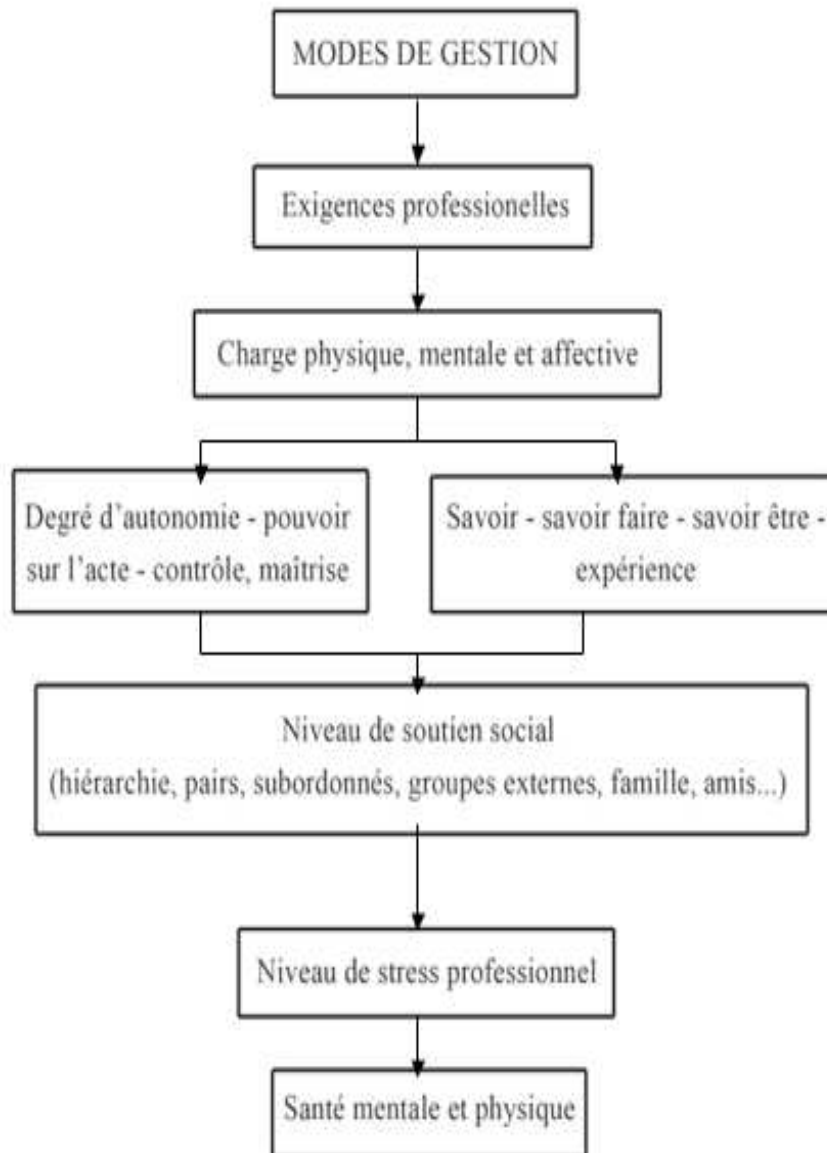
MODES DE GESTION

Exigences professionelles

Charge physique, mentale et affective

Degré d'autonomie - pouvoir sur l'acte - contrôle, maitrise

Savoir - savoir faire - savoir être - expérience

Niveau de soutien social
(hiérarchie, pairs, subordonnés, groupes externes, famille, amis...)

Niveau de stress professionnel

Santé mentale et physique